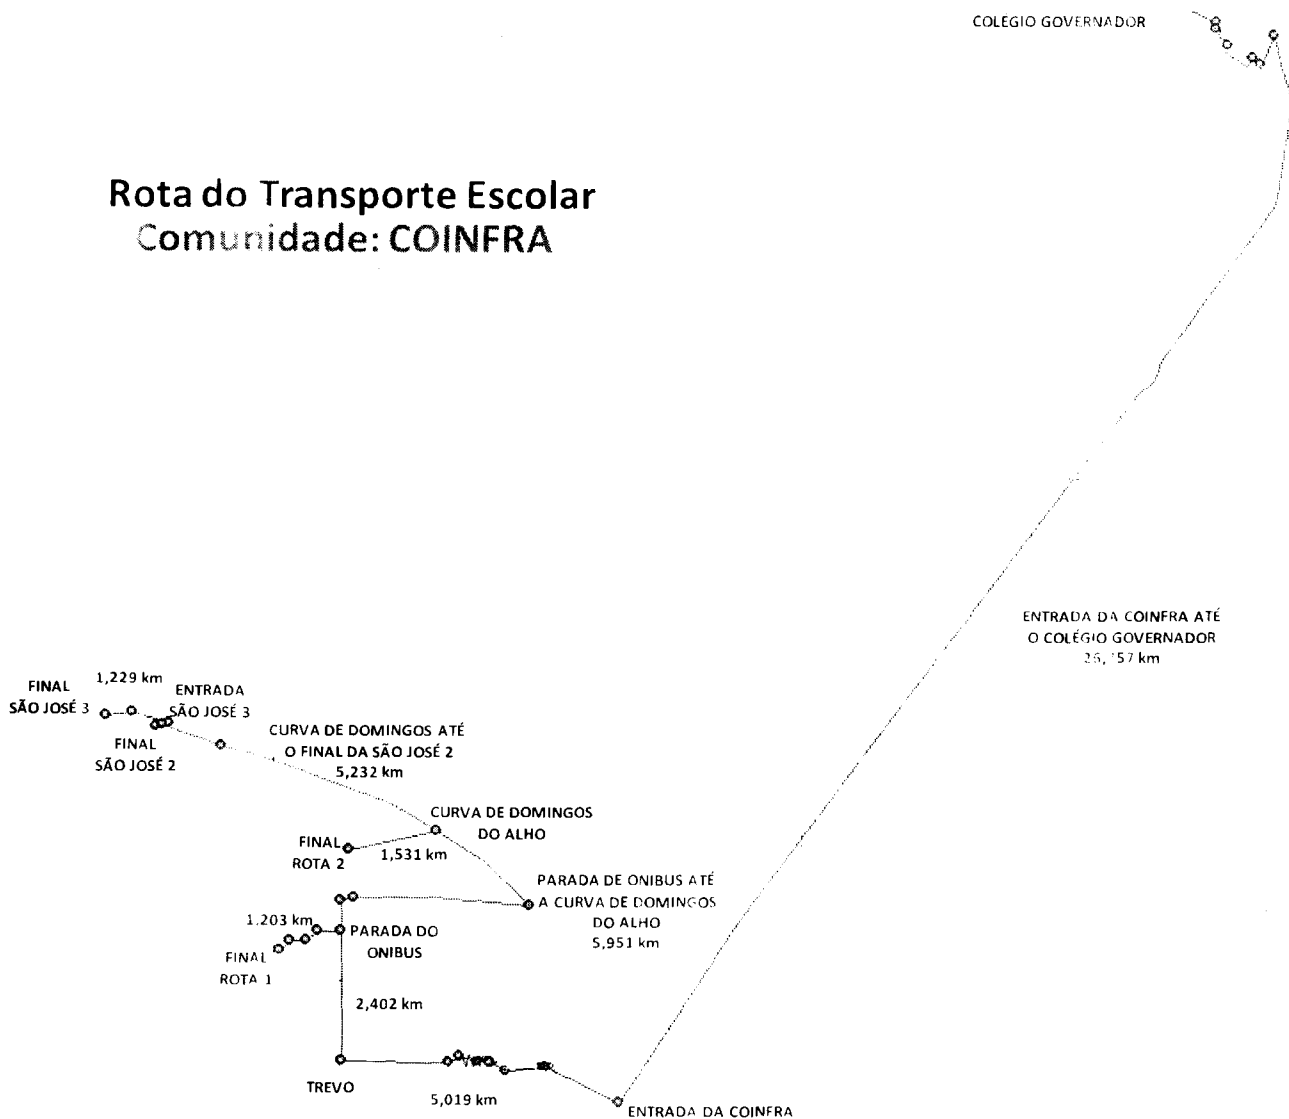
COLEGIO GOVERNADOR

Rota do Transporte Escolar
Comunidade: COINFRA

ENTRADA DA COINFRA ATÉ O COLÉGIO GOVERNADOR
26,157 km

FINAL SÃO JOSÉ 3
1,229 km
ENTRADA SÃO JOSÉ 3
FINAL SÃO JOSÉ 2

CURVA DE DOMINGOS ATÉ O FINAL DA SÃO JOSÉ 2
5,232 km

CURVA DE DOMINGOS DO ALHO

FINAL ROTA 2
1,531 km

PARADA DE ONIBUS ATÉ A CURVA DE DOMINGOS DO ALHO
5,951 km

1,203 km
PARADA DO ONIBUS
FINAL ROTA 1

2,402 km

TREVO
5,019 km
ENTRADA DA COINFRA